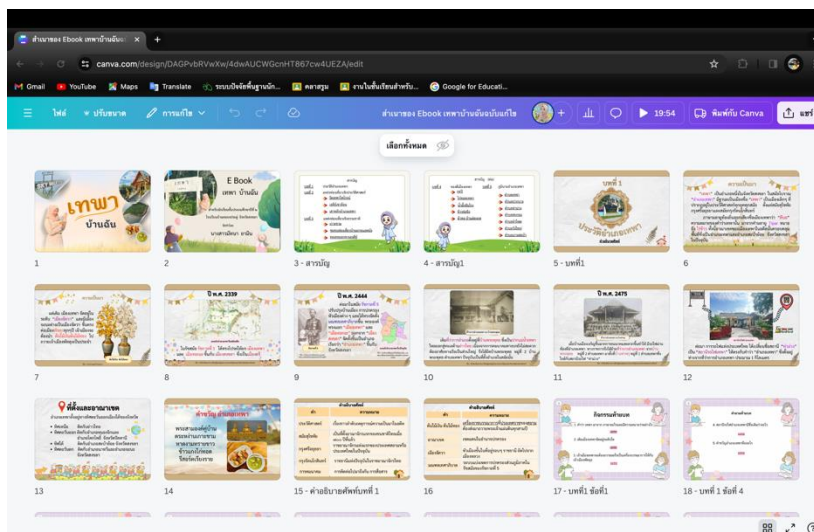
สำเนาของ Ebook เทพาบ้านฉัน ×

canva.com/design/DAGPvbRVwXw/4dwAUCWGcnHT867cw4UEZA/edit

Gmail YouTube Maps Translate ระบบบัญชีพื้นฐานนัก... คลาสรูม งานในชั้นเรียนสำหรับ... Google for Educati...

ไฟล์ ปรับขนาด การแก้ไข

สำเนาของ Ebook เทพาบ้านฉันฉบับแก้ไข

19:54 พิมพ์กับ Canva แชร์

เลือกทั้งหมด

เทพา บ้านฉัน

E Book เทพา บ้านฉัน

บทที่ 1

ประวัติอำเภอเทพา

ปี พ.ศ. 2339

ปี พ.ศ. 2444

ปี พ.ศ. 2475

ที่ตั้งและอาณาเขต

คำอธิบายศัพท์

กิจกรรมท้ายบท

1

2

3 - สารบัญ

4 - สารบัญ1

5 - บทที่1

6

7

8

9

10

11

12

13

14

15 - คำอธิบายศัพท์บทที่ 1

16

17 - บทที่1 ข้อที่1

18 - บทที่ 1 ข้อที่ 4